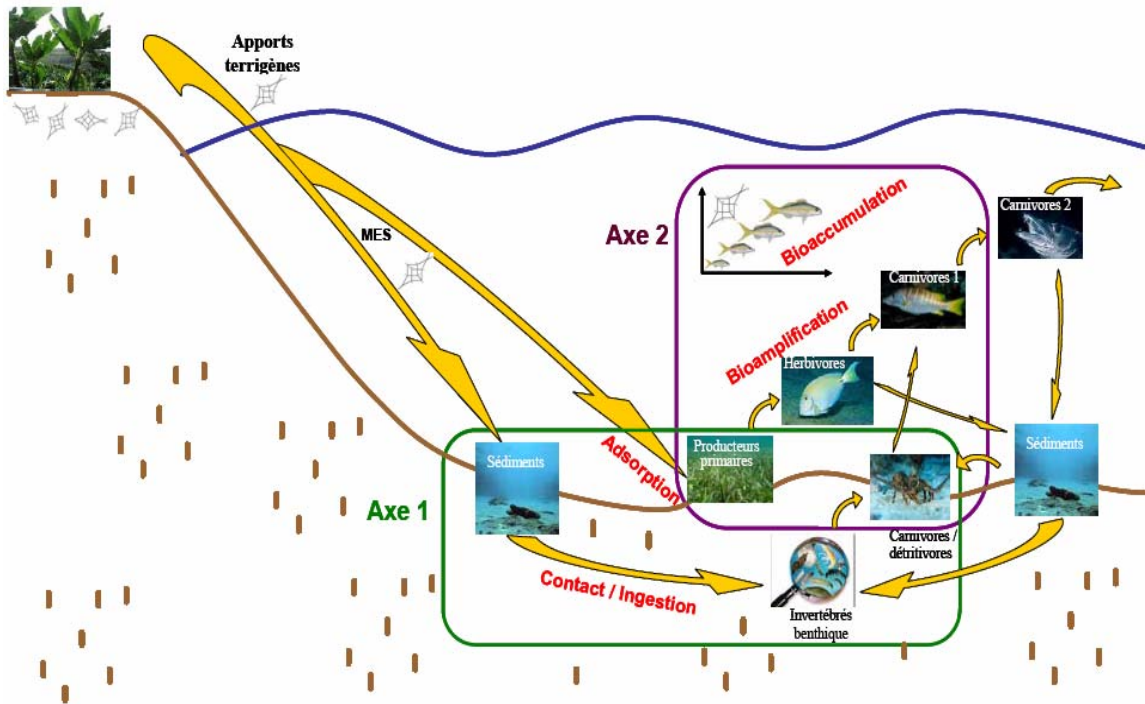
Apports terrigènes

MES

Axe 2

Bioaccumulation

Carnivores 2

Carnivores 1

Bioamplification

Herbivores

Adsorption

Producteurs primaires

Sédiments

Sédiments

Axe 1

Carnivores / détritivores

Contact / Ingestion

Invertébrés benthique